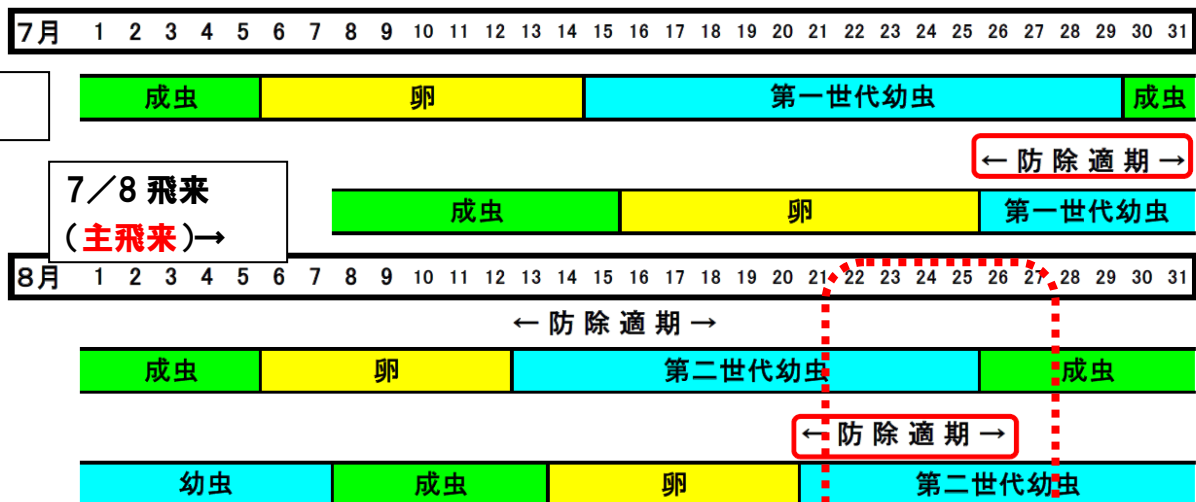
7月 1 2 3 4 5 6 7 8 9 10 11 12 13 14 15 16 17 18 19 20 21 22 23 24 25 26 27 28 29 30 31

成虫 卵 第一世代幼虫 成虫

← 防 除 適 期 →

7／8 飛来
（主飛来）→

成虫 卵 第一世代幼虫

8月 1 2 3 4 5 6 7 8 9 10 11 12 13 14 15 16 17 18 19 20 21 22 23 24 25 26 27 28 29 30 31

← 防 除 適 期 →

成虫 卵 第二世代幼虫 成虫

← 防 除 適 期 →

幼虫 成虫 卵 第二世代幼虫